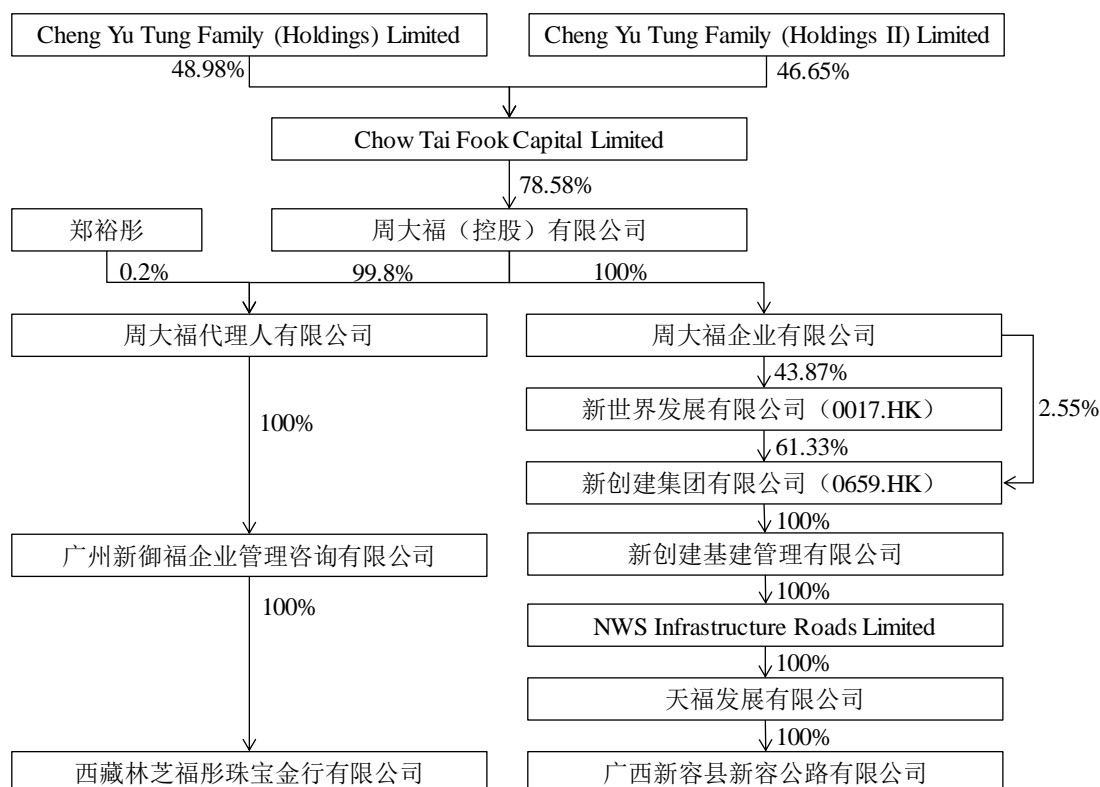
Cheng Yu Tung Family (Holdings) Limited

Cheng Yu Tung Family (Holdings II) Limited

48.98%

46.65%

Chow Tai Fook Capital Limited

78.58%

郑裕彤

周大福（控股）有限公司

0.2%

99.8%

100%

周大福代理人有限公司

周大福企业有限公司

43.87%

新世界发展有限公司（0017.HK）

2.55%

100%

61.33%

新创建集团有限公司（0659.HK）

100%

广州新御福企业管理咨询有限公司

新创建基建管理有限公司

100%

100%

NWS Infrastructure Roads Limited

100%

天福发展有限公司

100%

西藏林芝福彤珠宝金行有限公司

广西新容县新容公路有限公司